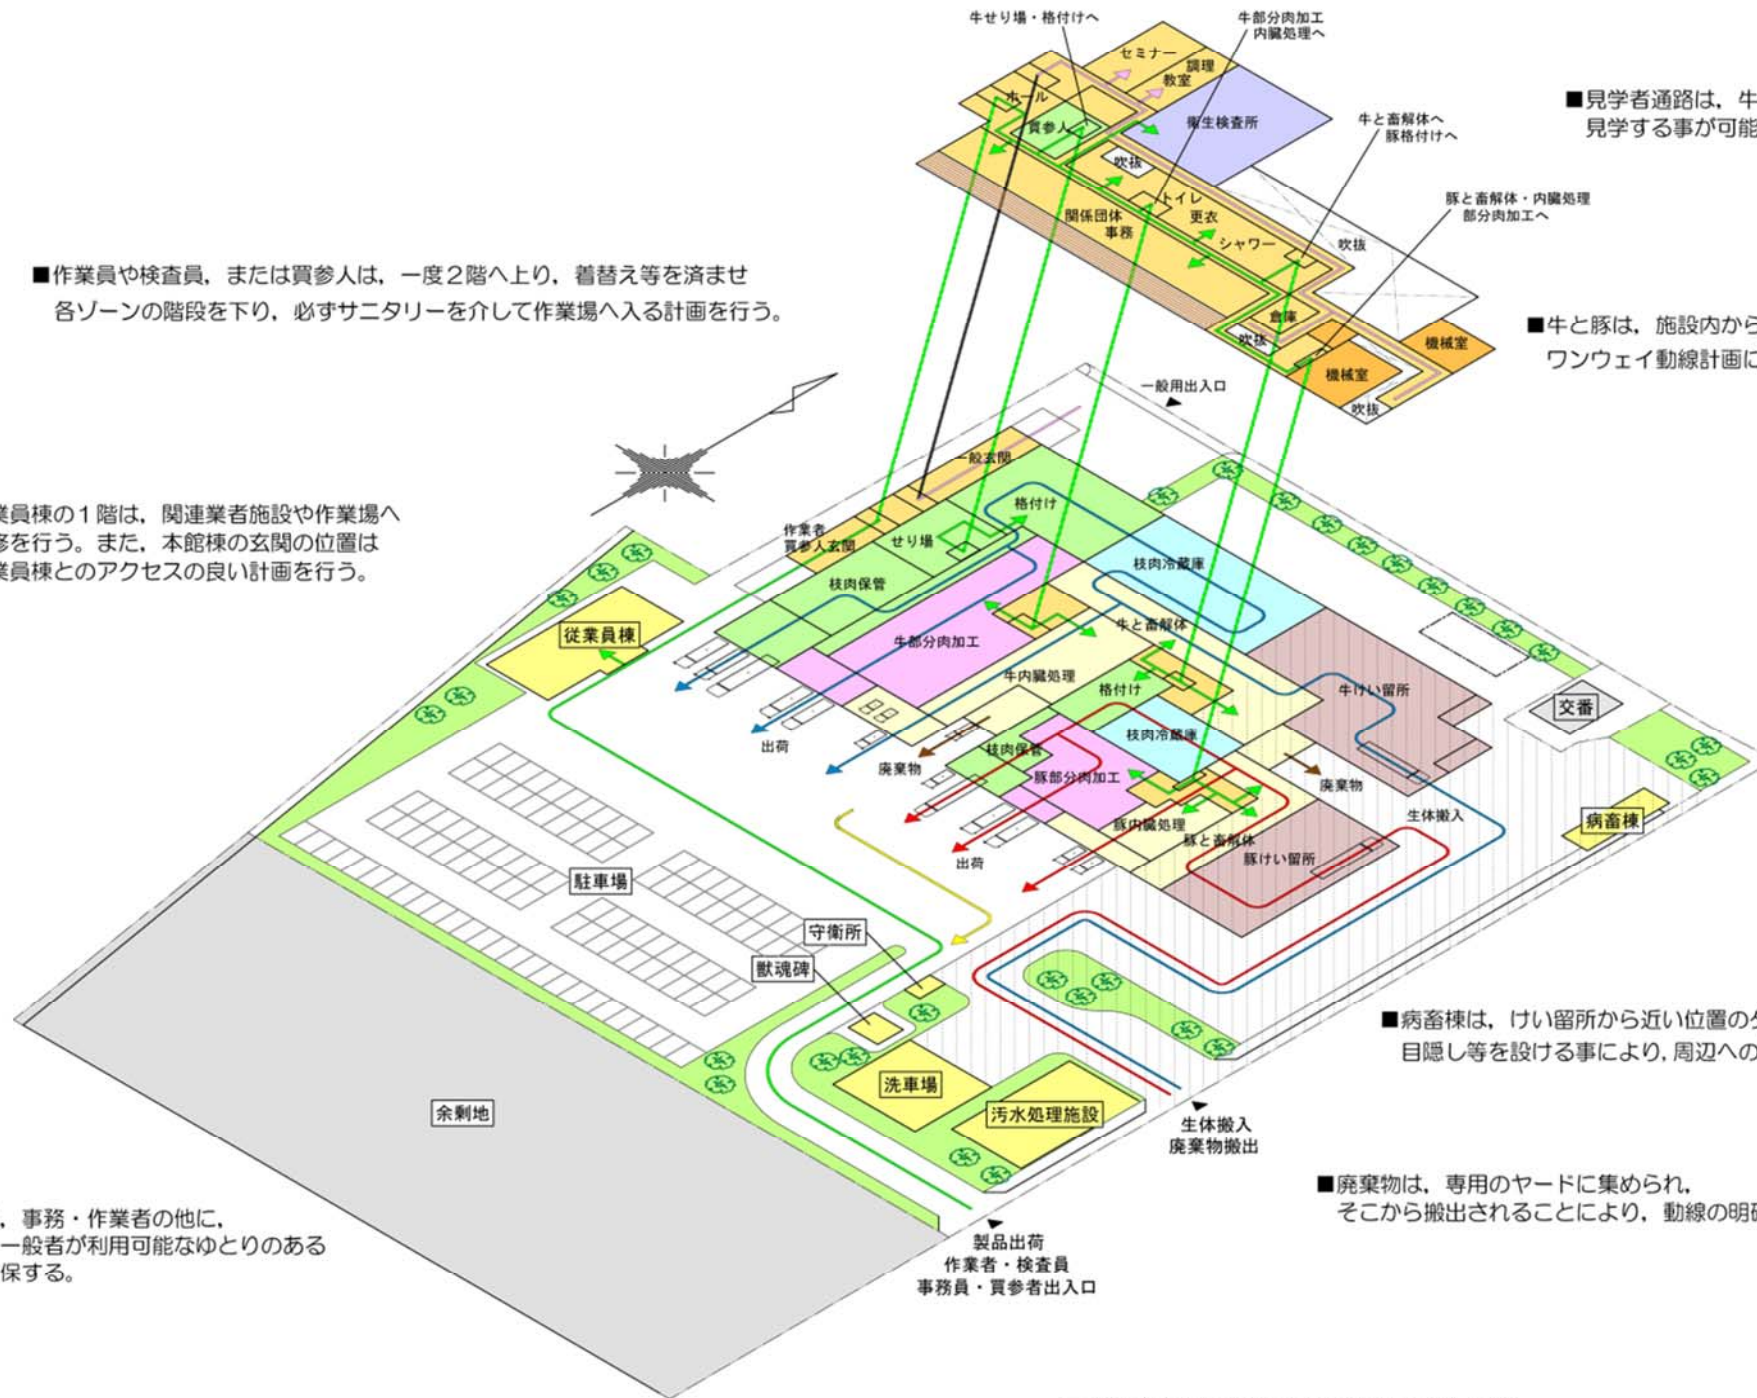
牛せり場・格付けへ
牛部分肉加工
内臓処理へ
セミナー
調理
教室
ホール
買参人
衛生検査所
吹抜
トイレ
関係団体
事務
更衣
シャワー
牛と畜解体へ
豚格付けへ
豚と畜解体・内臓処理
部分肉加工へ
吹抜
倉庫
吹抜
機械室
機械室
吹抜

■見学者通路は，牛
見学する事が可能

■作業員や検査員，または買参人は，一度２階へ上り，着替え等を済ませ各ゾーンの階段を下り，必ずサニタリーを介して作業場へ入る計画を行う。

■牛と豚は，施設内から
ワンウェイ動線計画に

一般用出入口
一般玄関
格付け
作業者
買参人玄関
せり場
枝肉冷蔵庫
枝肉保管
牛と畜解体
牛部分肉加工
牛内臓処理
格付け
牛けい留所
交番
出荷
廃棄物
枝肉保管
枝肉冷蔵庫
豚部分肉加工
廃棄物
生体搬入
豚内臓処理
豚と畜解体
豚けい留所
病畜棟
出荷

業員棟の１階は，関連業者施設や作業場へ
移を行う。また，本館棟の玄関の位置は
業員棟とのアクセスの良い計画を行う。

従業員棟
駐車場
守衛所
獣魂碑
洗車場
汚水処理施設
余剰地

■病畜棟は，けい留所から近い位置の
目隠し等を設ける事により，周辺への

生体搬入
廃棄物搬出

■廃棄物は，専用のヤードに集められ，
そこから搬出されることにより，動線の明

，事務・作業者の他に，
一般者が利用可能なゆとりのある
保する。

製品出荷
作業者・検査員
事務員・買参者出入口